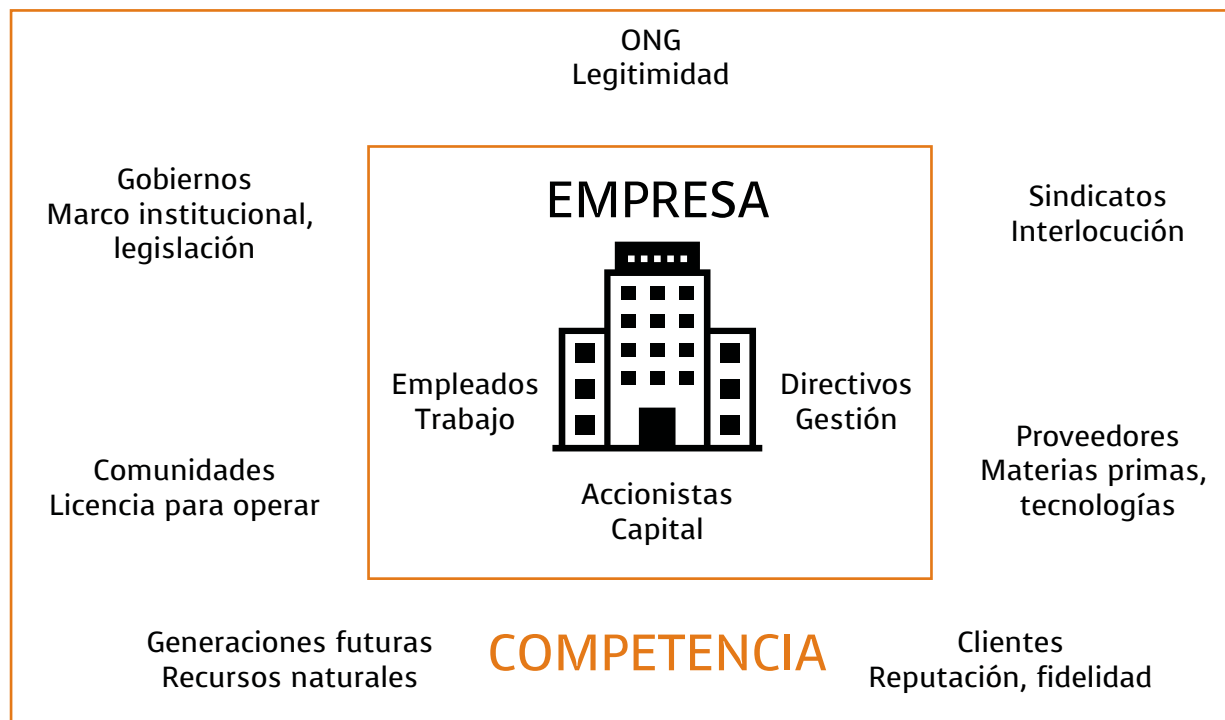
ONG
Legitimidad

Gobiernos
Marco institucional, legislación

EMPRESA

Sindicatos
Interlocución

Empleados
Trabajo

Directivos
Gestión

Proveedores
Materias primas, tecnologías

Comunidades
Licencia para operar

Accionistas
Capital

Generaciones futuras
Recursos naturales

COMPETENCIA

Clientes
Reputación, fidelidad